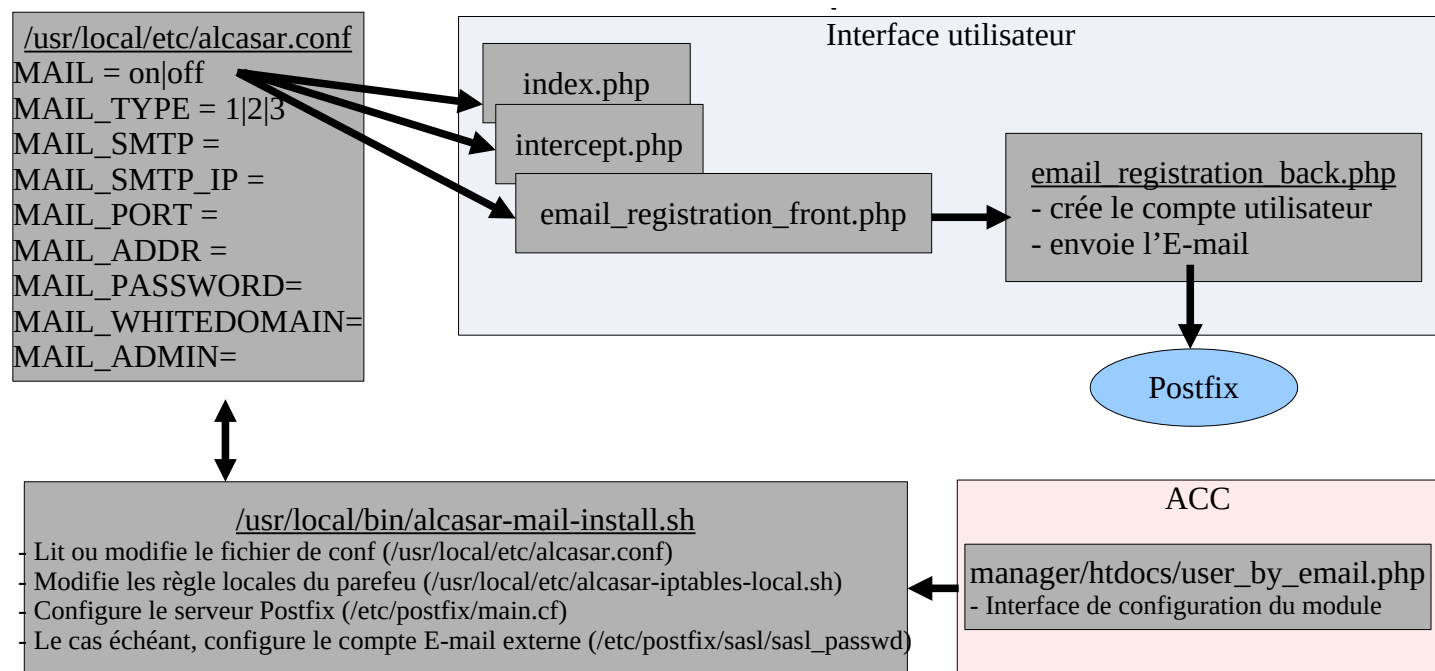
/usr/local/etc/alcasar.conf
MAIL = on|off
MAIL_TYPE = 1|2|3
MAIL_SMTP =
MAIL_SMTP_IP =
MAIL_PORT =
MAIL_ADDR =
MAIL_PASSWORD=
MAIL_WHITEDOMAIN=
MAIL_ADMIN=

Interface utilisateur

index.php

intercept.php

email_registration_front.php

email_registration_back.php
- crée le compte utilisateur
- envoie l'E-mail

Postfix

/usr/local/bin/alcasar-mail-install.sh
- Lit ou modifie le fichier de conf (/usr/local/etc/alcasar.conf)
- Modifie les règle locales du parefeu (/usr/local/etc/alcasar-iptables-local.sh)
- Configure le serveur Postfix (/etc/postfix/main.cf)
- Le cas échéant, configure le compte E-mail externe (/etc/postfix/sasl/sasl_passwd)

ACC

manager/htdocs/user_by_email.php
- Interface de configuration du module